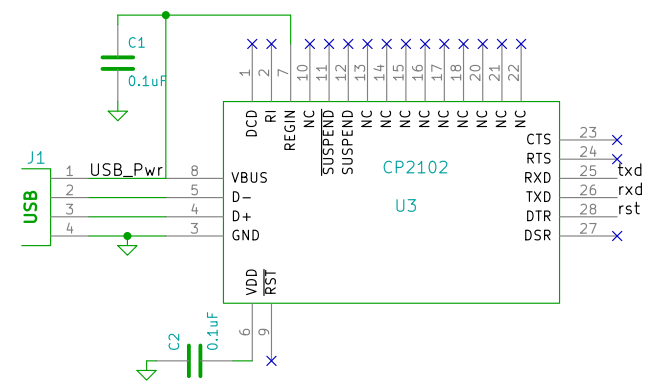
C1
0.1uF
1 2 7 10 11 12 13 14 15 16 17 18 20 21 22
DCD RI REGIN NC $\overline{SUSPEND}$ SUSPEND NC NC NC NC NC NC NC NC
J1
USB
1 USB_Pwr 8 VBUS
2 5 D-
3 4 D+
4 3 GND
CP2102
U3
CTS 23
RTS 24
RXD 25 txd
TXD 26 rxd
DTR 28 rst
DSR 27
VDD $\overline{RST}$
6 9
C2 0.1uF